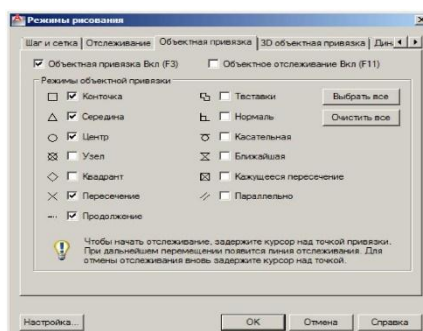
Режимы рисования

Шаг и сетка | Отслеживание | Объектная привязка | 3D объектная привязка | Дин

Объектная привязка Вкл (F3)
Объектное отслеживание Вкл (F11)

Режимы объектной привязки

Конточка
Середина
Центр
Узел
Квадрант
Пересечение
Продолжение

Тзставки
Нормаль
Касательная
Ближайшая
Кажущееся пересечение
Параллельно

Выбрать все
Очистить все

Чтобы начать отслеживание, задержите курсор над точкой привязки. При дальнейшем перемещении появится линия отслеживания. Для отмены отслеживания вновь задержите курсор над точкой.

Настройка...
OK
Отмена
Справка